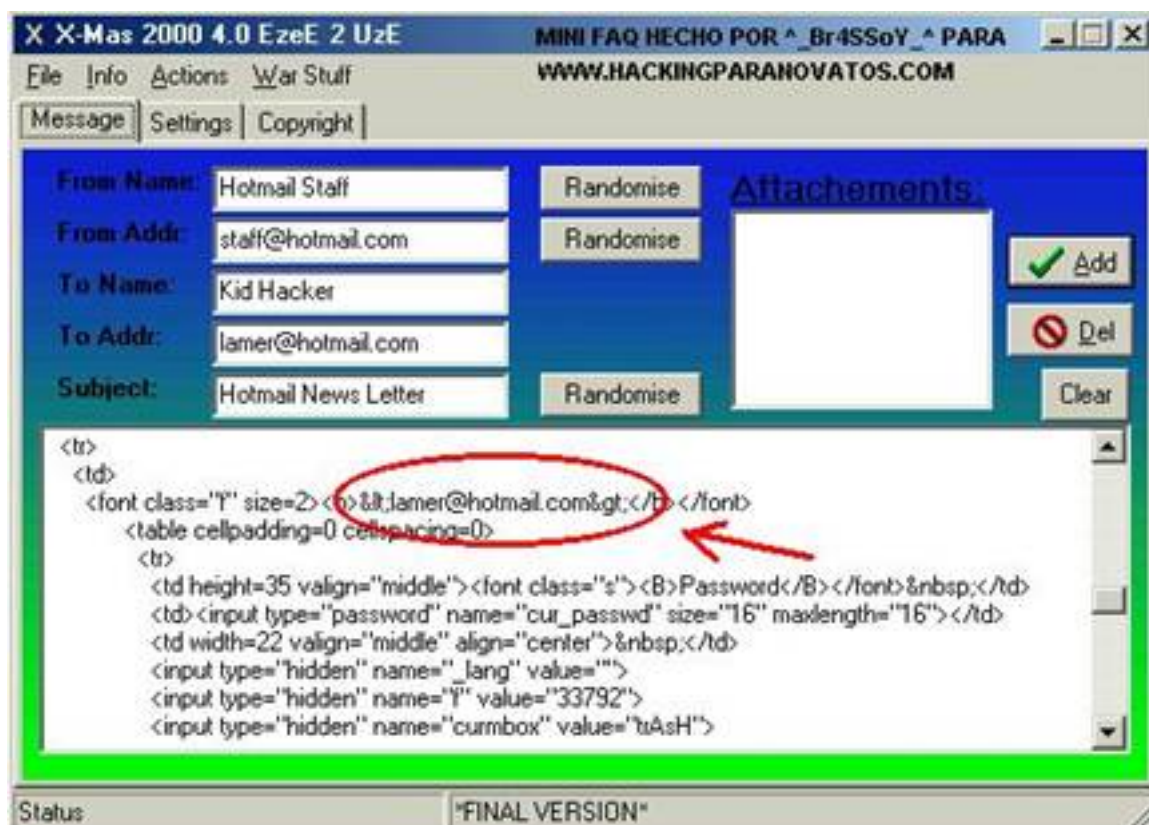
X X-Mas 2000 4.0 EzeE 2 UzE

MINI FAQ HECHO POR ^_Br4SSoY_^ PARA WWW.HACKINGPARANOVATOS.COM

File Info Actions War Stuff

Message | Settings | Copyright

From Name: Hotmail Staff
Randomise

From Addr: staff@hotmail.com
Randomise

To Name: Kid Hacker

To Addr: lamer@hotmail.com

Subject: Hotmail News Letter
Randomise

Attachements:

Add

Del

Clear

<tr>
<td>
<font class="f" size=2><b>&lt;lamer@hotmail.com&gt;</b></font>
<table cellpadding=0 cellspacing=0>
<tr>
<td height=35 valign="middle"><font class="s"><B>Password</B></font>&nbsp;</td>
<td><input type="password" name="cur_passwd" size="16" maxlength="16"></td>
<td width=22 valign="middle" align="center">&nbsp;</td>
<input type="hidden" name="_lang" value="">
<input type="hidden" name="f" value="33792">
<input type="hidden" name="curmbox" value="trAsH">

Status

"FINAL VERSION"